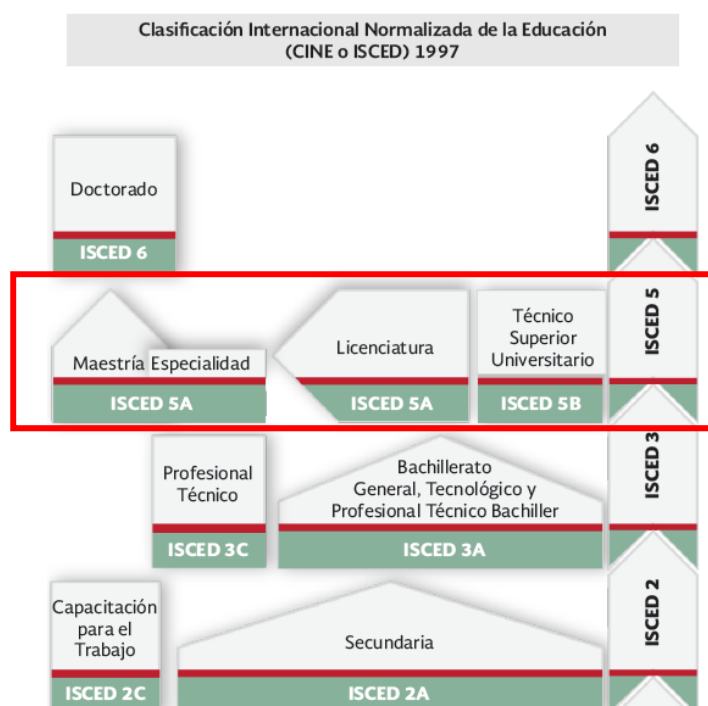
Clasificación Internacional Normalizada de la Educación (CINE o ISCED) 1997

Doctorado
ISCED 6

ISCED 6

Maestría
Especialidad
ISCED 5A

Licenciatura
ISCED 5A

Técnico Superior Universitario
ISCED 5B

ISCED 5

Profesional Técnico
ISCED 3C

Bachillerato General, Tecnológico y Profesional Técnico Bachiller
ISCED 3A

ISCED 3

Capacitación para el Trabajo
ISCED 2C

Secundaria
ISCED 2A

ISCED 2